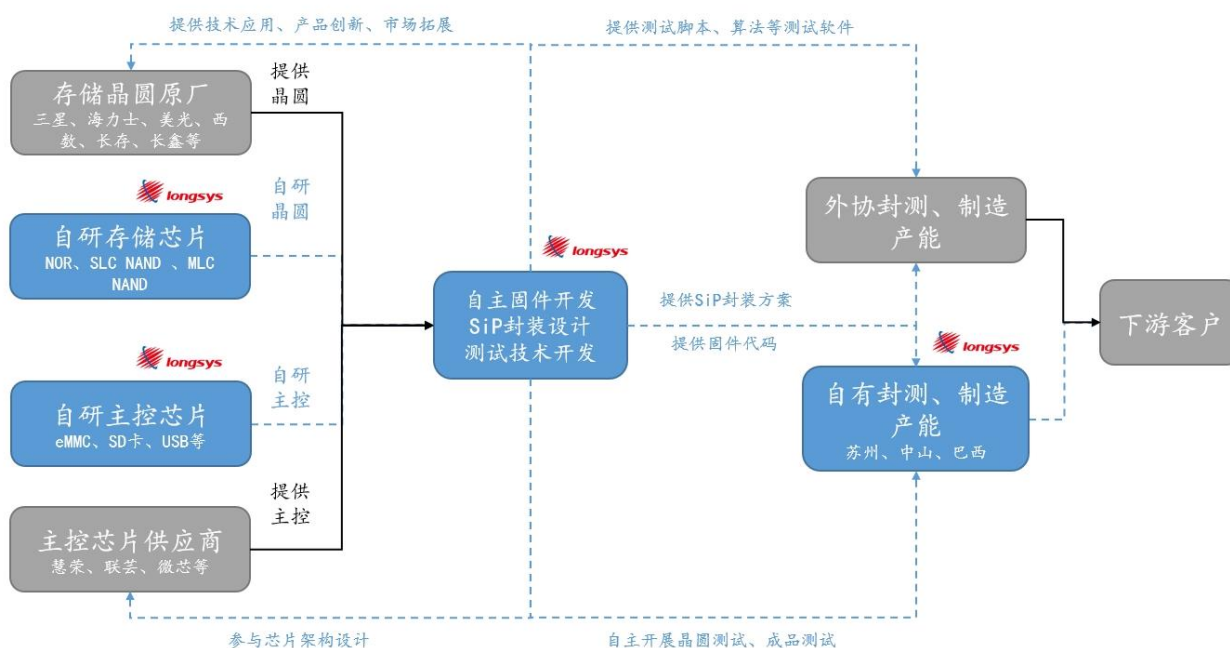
提供技术应用、产品创新、市场拓展

提供测试脚本、算法等测试软件

存储晶圆原厂
三星、海力士、美光、西数、长存、长鑫等

提供晶圆

longsys

自研晶圆

自研存储芯片
NOR、SLC NAND 、MLC NAND

longsys

自研主控

自研主控芯片
eMMC、SD卡、USB等

提供主控

主控芯片供应商
慧荣、联芸、微芯等

longsys

自主固件开发
SiP封装设计
测试技术开发

提供SiP封装方案

提供固件代码

外协封测、制造产能

longsys

自有封测、制造产能
苏州、中山、巴西

下游客户

参与芯片架构设计

自主开展晶圆测试、成品测试